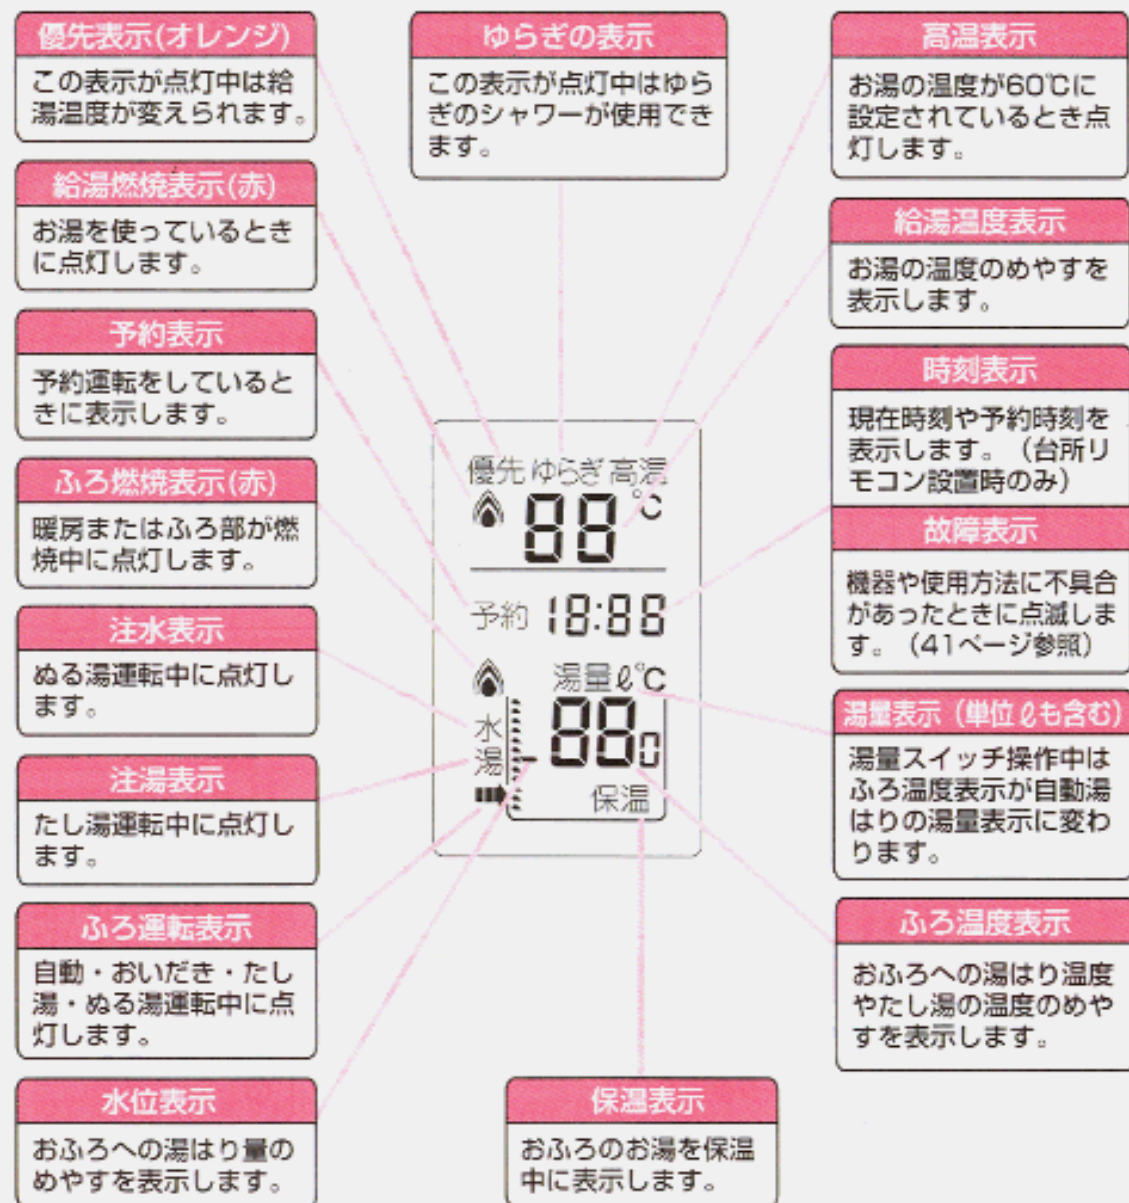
優先表示(オレンジ)

この表示が点灯中は給湯温度が変えられます。

ゆらぎの表示

この表示が点灯中はゆらぎのシャワーが使用できます。

高温表示

お湯の温度が60℃に設定されているとき点灯します。

給湯燃焼表示(赤)

お湯を使っているときに点灯します。

給湯温度表示

お湯の温度のめやすを表示します。

予約表示

予約運転をしているときに表示します。

時刻表示

現在時刻や予約時刻を表示します。（台所リモコン設置時のみ）

優先 ゆらぎ 高温

88 ℃

ふろ燃焼表示(赤)

暖房またはふろ部が燃焼中に点灯します。

故障表示

機器や使用方法に不具合があったときに点滅します。（41ページ参照）

予約 18:88

注水表示

ぬる湯運転中に点灯します。

湯量 ℓ℃

水

湯

880

保温

湯量表示（単位ℓも含む）

湯量スイッチ操作中はふろ温度表示が自動湯はりの湯量表示に変わります。

注湯表示

たし湯運転中に点灯します。

ふろ運転表示

自動・おいだき・たし湯・ぬる湯運転中に点灯します。

ふろ温度表示

おふろへの湯はり温度やたし湯の温度のめやすを表示します。

水位表示

おふろへの湯はり量のめやすを表示します。

保温表示

おふろのお湯を保温中に表示します。